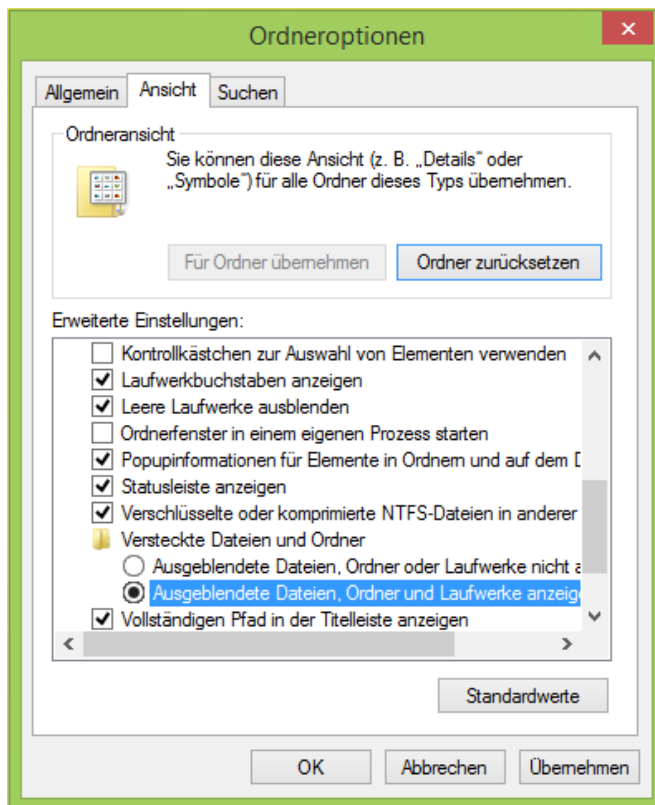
Ordneroptionen

Allgemein Ansicht Suchen

Ordneransicht

Sie können diese Ansicht (z. B. „Details" oder „Symbole") für alle Ordner dieses Typs übernehmen.

Für Ordner übernehmen

Ordner zurücksetzen

Erweiterte Einstellungen:

Kontrollkästchen zur Auswahl von Elementen verwenden
Laufwerkbuchstaben anzeigen
Leere Laufwerke ausblenden
Ordnerfenster in einem eigenen Prozess starten
Popupinformationen für Elemente in Ordnern und auf dem D
Statusleiste anzeigen
Verschlüsselte oder komprimierte NTFS-Dateien in anderer
Versteckte Dateien und Ordner
Ausgeblendete Dateien, Ordner oder Laufwerke nicht a
Ausgeblendete Dateien, Ordner und Laufwerke anzeig
Vollständigen Pfad in der Titelleiste anzeigen

Standardwerte

OK Abbrechen Übernehmen